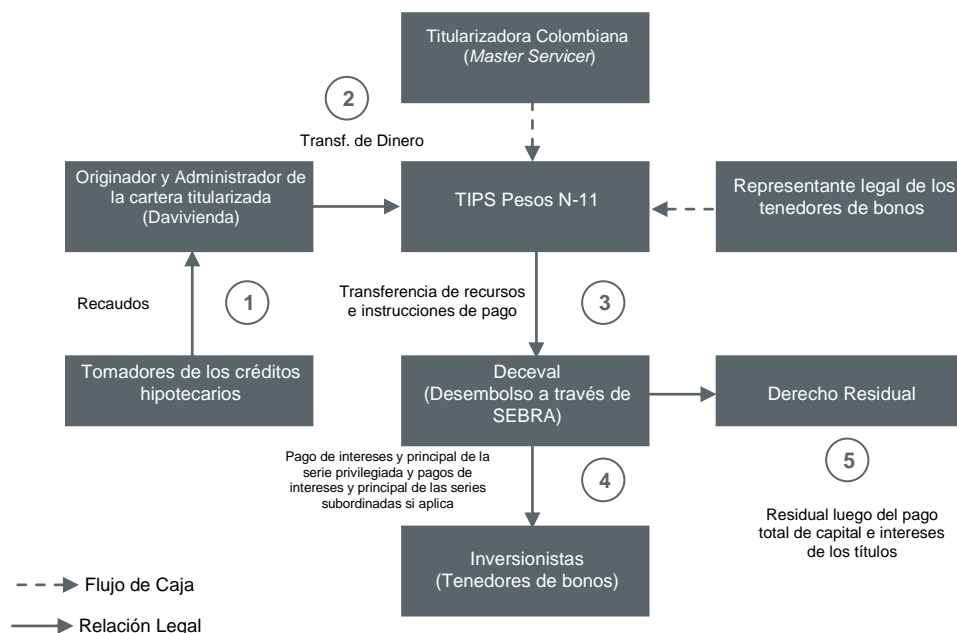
Titularizadora Colombiana (*Master Servicer*)

2

Transf. de Dinero

Originador y Administrador de la cartera titularizada (Davivienda)

TIPS Pesos N-11

Representante legal de los tenedores de bonos

Recaudos

1

Transferencia de recursos e instrucciones de pago

3

Tomadores de los créditos hipotecarios

Deceval (Desembolso a través de SEBRA)

Derecho Residual

Pago de intereses y principal de la serie privilegiada y pagos de intereses y principal de las series subordinadas si aplica

4

5

Residual luego del pago total de capital e intereses de los títulos

Inversionistas (Tenedores de bonos)

Flujo de Caja

Relación Legal